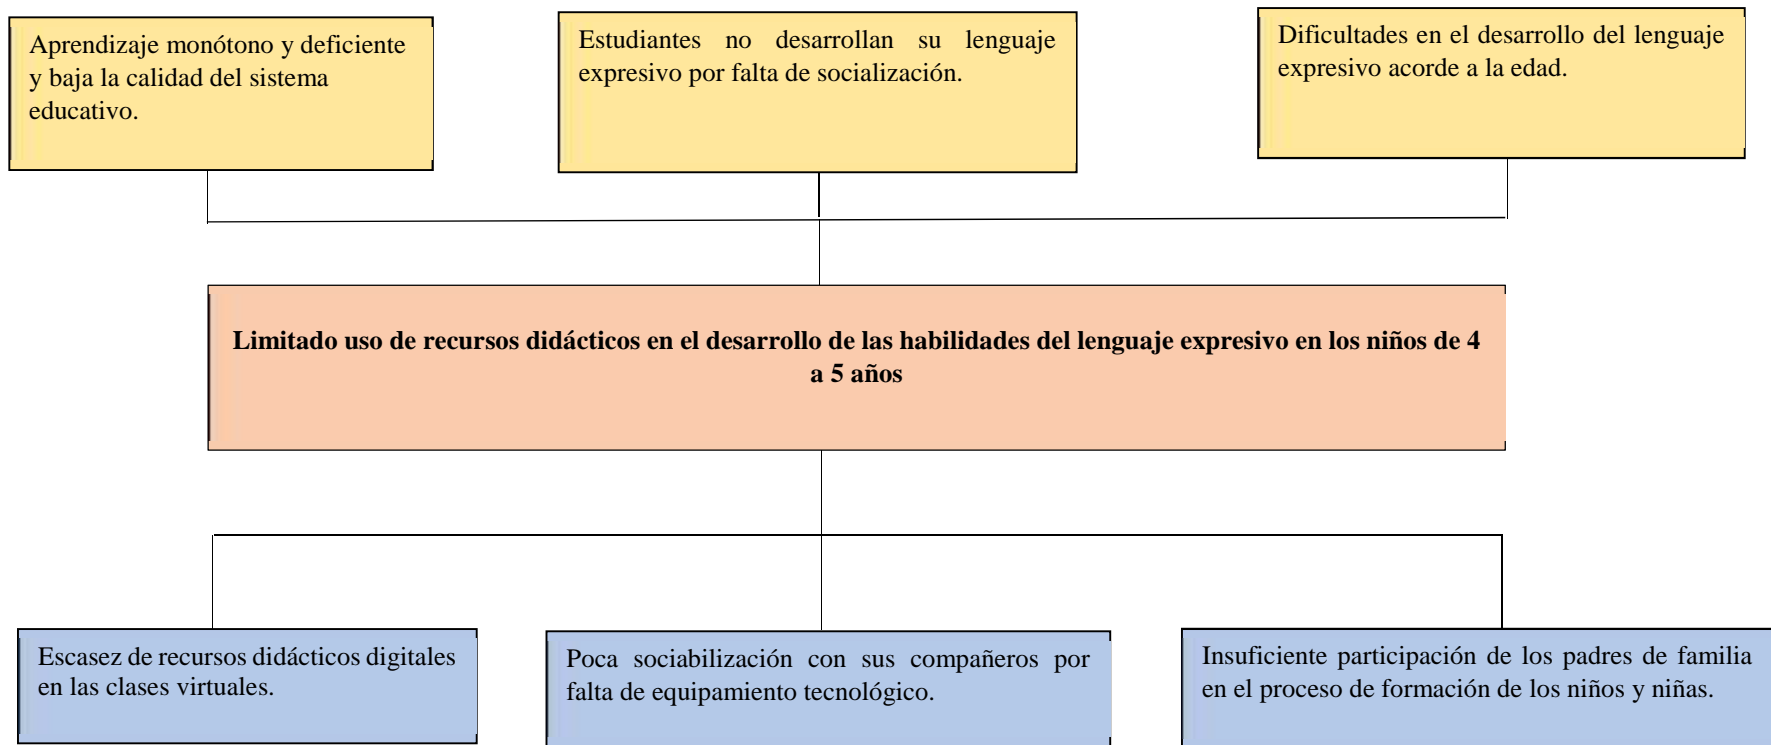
Aprendizaje monótono y deficiente y baja la calidad del sistema educativo.

Estudiantes no desarrollan su lenguaje expresivo por falta de socialización.

Dificultades en el desarrollo del lenguaje expresivo acorde a la edad.

**Limitado uso de recursos didácticos en el desarrollo de las habilidades del lenguaje expresivo en los niños de 4 a 5 años**

Escasez de recursos didácticos digitales en las clases virtuales.

Poca sociabilización con sus compañeros por falta de equipamiento tecnológico.

Insuficiente participación de los padres de familia en el proceso de formación de los niños y niñas.